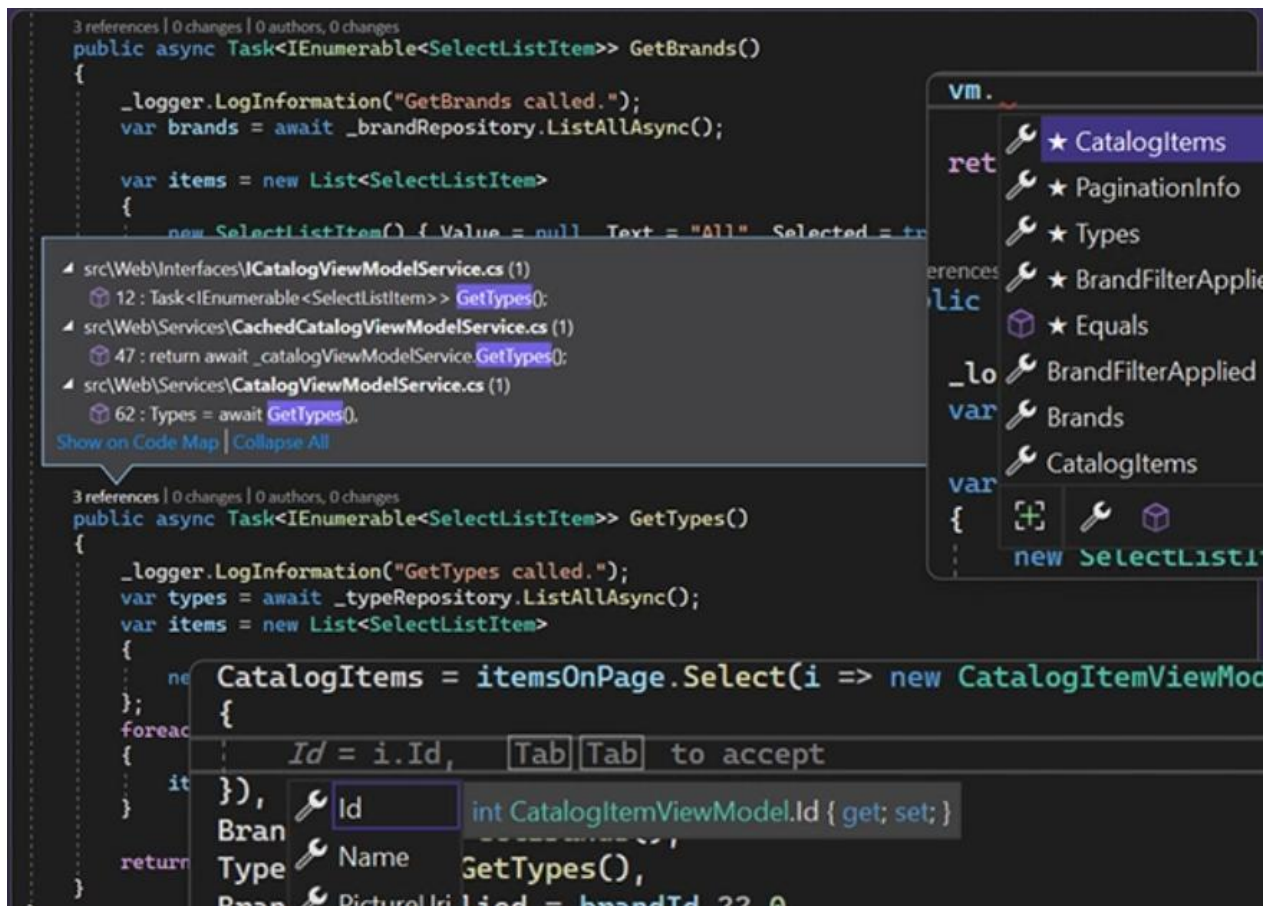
3 references | 0 changes | 0 authors, 0 changes
public async Task<IEnumerable<SelectListItem>> GetBrands()
{
_logger.LogInformation("GetBrands called.");
var brands = await _brandRepository.ListAllAsync();

var items = new List<SelectListItem>
{
new SelectListItem() { Value = null, Text = "All", Selected = tr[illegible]

src\Web\Interfaces\ICatalogViewModelService.cs (1)
12 : Task<IEnumerable<SelectListItem>> GetTypes();
src\Web\Services\CachedCatalogViewModelService.cs (1)
47 : return await _catalogViewModelService.GetTypes();
src\Web\Services\CatalogViewModelService.cs (1)
62 : Types = await GetTypes(),
Show on Code Map | Collapse All

vm.
ret
erences
lic
_lo
var
var
{
new SelectListI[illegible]

★ CatalogItems
★ PaginationInfo
★ Types
★ BrandFilterApplie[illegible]
★ Equals
BrandFilterApplied
Brands
CatalogItems

3 references | 0 changes | 0 authors, 0 changes
public async Task<IEnumerable<SelectListItem>> GetTypes()
{
_logger.LogInformation("GetTypes called.");
var types = await _typeRepository.ListAllAsync();
var items = new List<SelectListItem>
{
ne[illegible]
};
foreac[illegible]
{
it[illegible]
}

return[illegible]
}

CatalogItems = itemsOnPage.Select(i => new CatalogItemViewMod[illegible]
{
Id = i.Id, Tab Tab to accept
}),
Bran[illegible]
Type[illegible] GetTypes(),
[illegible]

Id
Name
PictureUri
int CatalogItemViewModel.Id { get; set; }